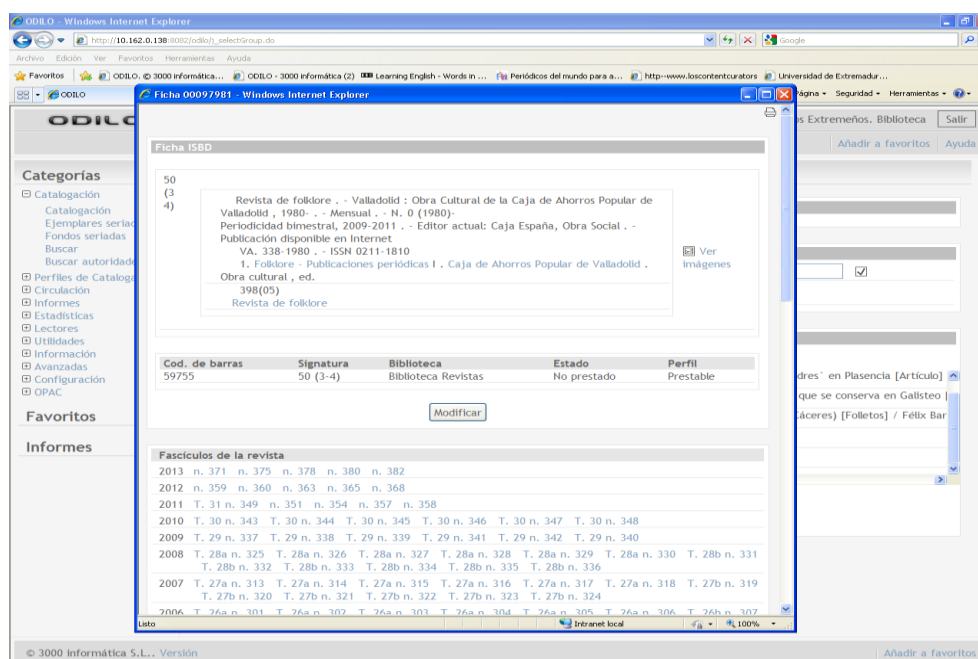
ODILO - Windows Internet Explorer
http://10.162.0.138:8082/odilo/l_selectGroup.do
Google
Archivo Edición Ver Favoritos Herramientas Ayuda
Favoritos ODILO. © 3000 informática... ODILO - 3000 informática (2) Learning English - Words in ... Periódicos del mundo para a... http--www.loscontentcurators Universidad de Extremadur...
ODILO
Página Seguridad Herramientas
ODILO
os Extremeños. Biblioteca Salir
Añadir a favoritos Ayuda
Categorías
Catalogación
Catalogación
Ejemplares seriad
Fondos seriadas
Buscar
Buscar autoridad
Perfiles de Cataloga
Circulación
Informes
Estadísticas
Lectores
Utilidades
Información
Avanzadas
Configuración
OPAC
Favoritos
Informes
dres' en Plasencia [Artículo]
que se conserva en Galisteo
Cáceres) [Folletos] / Félix Bar
© 3000 Informática S.L... Versión
Añadir a favoritos

Ficha 00097981 - Windows Internet Explorer
Ficha ISBD
50 (3 4)
Revista de folklore . - Valladolid : Obra Cultural de la Caja de Ahorros Popular de Valladolid , 1980- . - Mensual . - N. 0 (1980)-
Periodicidad bimestral, 2009-2011 . - Editor actual: Caja España, Obra Social . - Publicación disponible en Internet
VA. 338-1980 . - ISSN 0211-1810
1. Folklore - Publicaciones periódicas I . Caja de Ahorros Popular de Valladolid . Obra cultural , ed.
398(05)
Revista de folklore
Ver imágenes

| Cod. de barras | Signatura | Biblioteca | Estado | Perfil |
|---|---|---|---|---|
| 59755 | 50 (3-4) | Biblioteca Revistas | No prestado | Prestable |

Modificar
Fascículos de la revista
2013 n. 371 n. 375 n. 378 n. 380 n. 382
2012 n. 359 n. 360 n. 363 n. 365 n. 368
2011 T. 31 n. 349 n. 351 n. 354 n. 357 n. 358
2010 T. 30 n. 343 T. 30 n. 344 T. 30 n. 345 T. 30 n. 346 T. 30 n. 347 T. 30 n. 348
2009 T. 29 n. 337 T. 29 n. 338 T. 29 n. 339 T. 29 n. 341 T. 29 n. 342 T. 29 n. 340
2008 T. 28a n. 325 T. 28a n. 326 T. 28a n. 327 T. 28a n. 328 T. 28a n. 329 T. 28a n. 330 T. 28b n. 331 T. 28b n. 332 T. 28b n. 333 T. 28b n. 334 T. 28b n. 335 T. 28b n. 336
2007 T. 27a n. 313 T. 27a n. 314 T. 27a n. 315 T. 27a n. 316 T. 27a n. 317 T. 27a n. 318 T. 27b n. 319 T. 27b n. 320 T. 27b n. 321 T. 27b n. 322 T. 27b n. 323 T. 27b n. 324
2006 T. 26a n. 301 T. 26a n. 302 T. 26a n. 303 T. 26a n. 304 T. 26a n. 305 T. 26a n. 306 T. 26b n. 307
Listo
Intranet local
100%